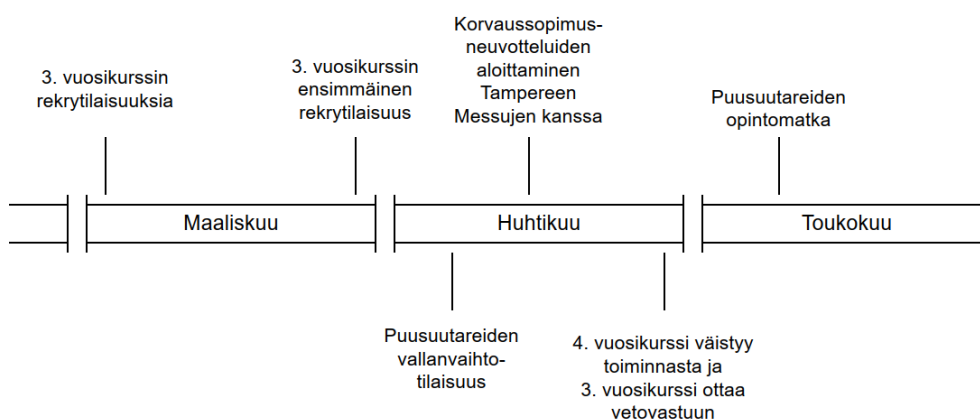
3. vuosikurssin rekrytilaisuuksia

3. vuosikurssin ensimmäinen rekrytilaisuus

Korvaussopimusneuvotteluiden aloittaminen Tampereen Messujen kanssa

Puusuutareiden opintomatka

Maaliskuu

Huhtikuu

Toukokuu

Puusuutareiden vallanvaihtotilaisuus

4. vuosikurssi väistyy toiminnasta ja 3. vuosikurssi ottaa vetovastuun